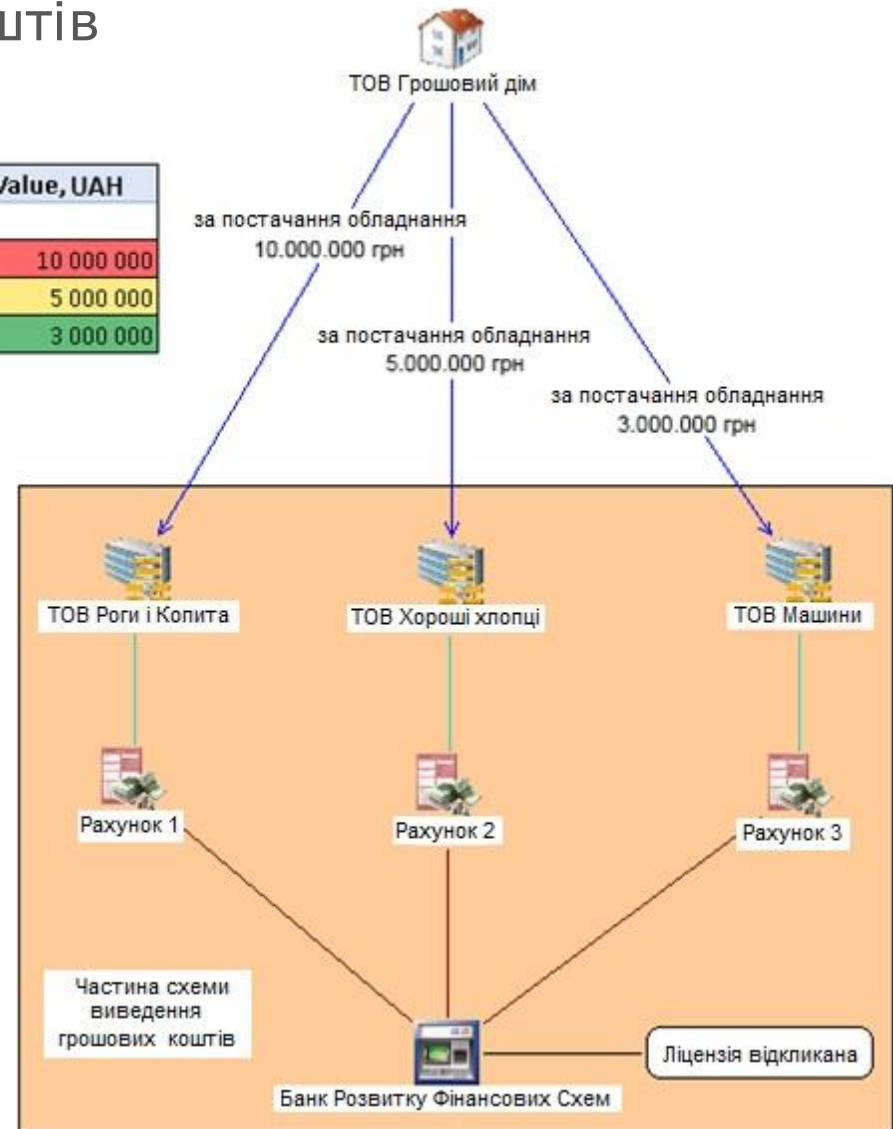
штів

ТОВ Грошовий дім

| Value, UAH |
|---|
| |
| 10 000 000 |
| 5 000 000 |
| 3 000 000 |

за постачання обладнання 10.000.000 грн

за постачання обладнання 5.000.000 грн

за постачання обладнання 3.000.000 грн

ТОВ Роги і Копита

ТОВ Хороші хлопці

ТОВ Машини

Рахунок 1

Рахунок 2

Рахунок 3

Частина схеми виведення грошових коштів

Ліцензія відкликана

Банк Розвитку Фінансових Схем